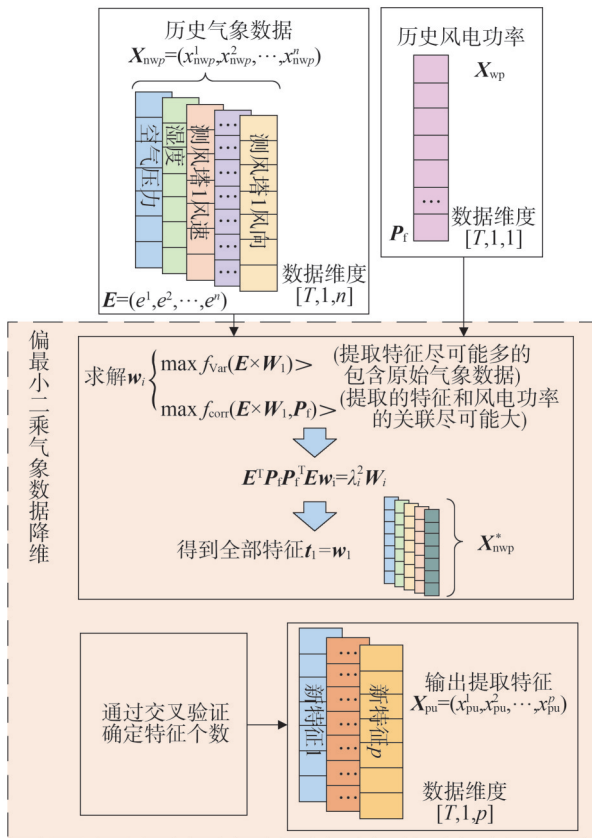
历史气象数据
$\boldsymbol{X}_{\mathrm{nwp}}=(x^1_{\mathrm{nwp}},x^2_{\mathrm{nwp}},\cdots,x^n_{\mathrm{nwp}})$

空气压力
湿度
测风塔1风速
…
测风塔1风向

数据维度
$[T,1,n]$
$\boldsymbol{E}=(e^1,e^2,\cdots,e^n)$

历史风电功率
$\boldsymbol{X}_{\mathrm{wp}}$
…
$\boldsymbol{P}_{\mathrm{f}}$
数据维度
$[T,1,1]$

偏最小二乘气象数据降维

求解$\boldsymbol{w}_i$ $\max f_{\mathrm{Var}}(\boldsymbol{E}\times\boldsymbol{W}_1)>$ (提取特征尽可能多的包含原始气象数据)
$\max f_{\mathrm{corr}}(\boldsymbol{E}\times\boldsymbol{W}_1,\boldsymbol{P}_{\mathrm{f}})>$ (提取的特征和风电功率的关联尽可能大)

$\boldsymbol{E}^{\mathrm{T}}\boldsymbol{P}_{\mathrm{f}}\boldsymbol{P}_{\mathrm{f}}^{\mathrm{T}}\boldsymbol{E}\boldsymbol{w}_{\mathrm{i}}=\lambda_i^2\boldsymbol{W}_i$

得到全部特征$\boldsymbol{t}_1=\boldsymbol{w}_1$
$\boldsymbol{X}^*_{\mathrm{nwp}}$

通过交叉验证确定特征个数

新特征1
…
新特征p

输出提取特征
$\boldsymbol{X}_{\mathrm{pu}}=(x^1_{\mathrm{pu}},x^2_{\mathrm{pu}},\cdots,x^p_{\mathrm{pu}})$

数据维度
$[T,1,p]$